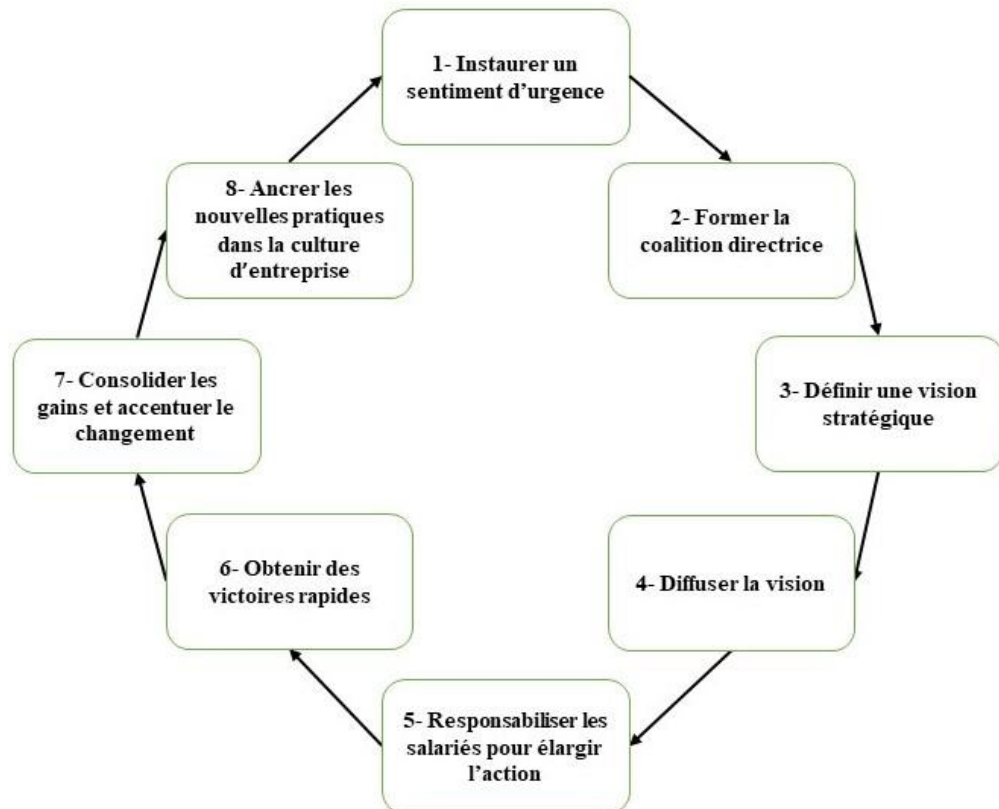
1- Instaurer un sentiment d’urgence

2- Former la coalition directrice

3- Définir une vision stratégique

4- Diffuser la vision

5- Responsabiliser les salariés pour élargir l’action

6- Obtenir des victoires rapides

7- Consolider les gains et accentuer le changement

8- Ancrer les nouvelles pratiques dans la culture d’entreprise